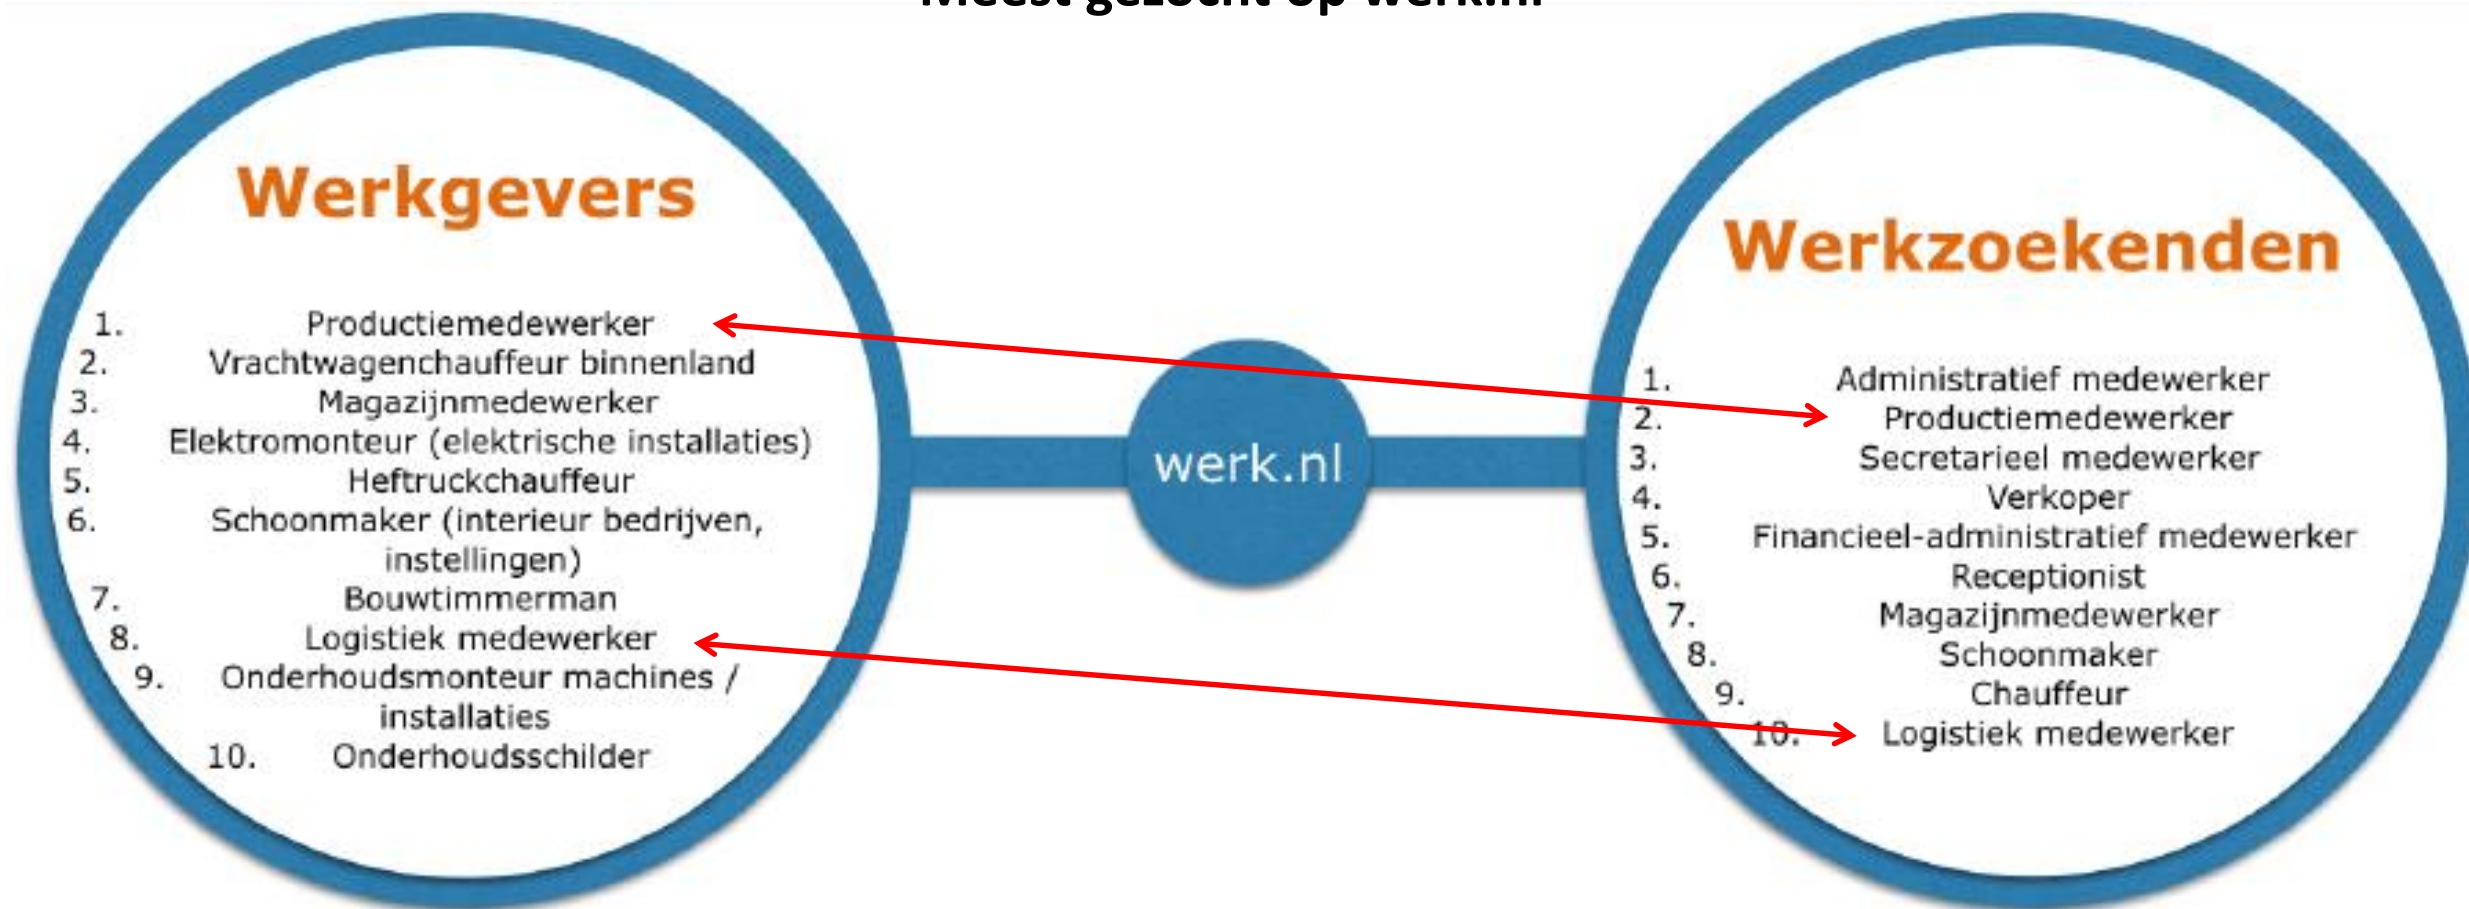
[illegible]

Werkgevers

1. Productiemedewerker
2. Vrachtwagenchauffeur binnenland
3. Magazijnmedewerker
4. Elektromonteur (elektrische installaties)
5. Heftruckchauffeur
6. Schoonmaker (interieur bedrijven, instellingen)
7. Bouwtimmerman
8. Logistiek medewerker
9. Onderhoudsmonteur machines / installaties
10. Onderhoudsschilder

werk.nl

Werkzoekenden

1. Administratief medewerker
2. Productiemedewerker
3. Secretarieel medewerker
4. Verkoper
5. Financieel-administratief medewerker
6. Receptionist
7. Magazijnmedewerker
8. Schoonmaker
9. Chauffeur
10. Logistiek medewerker